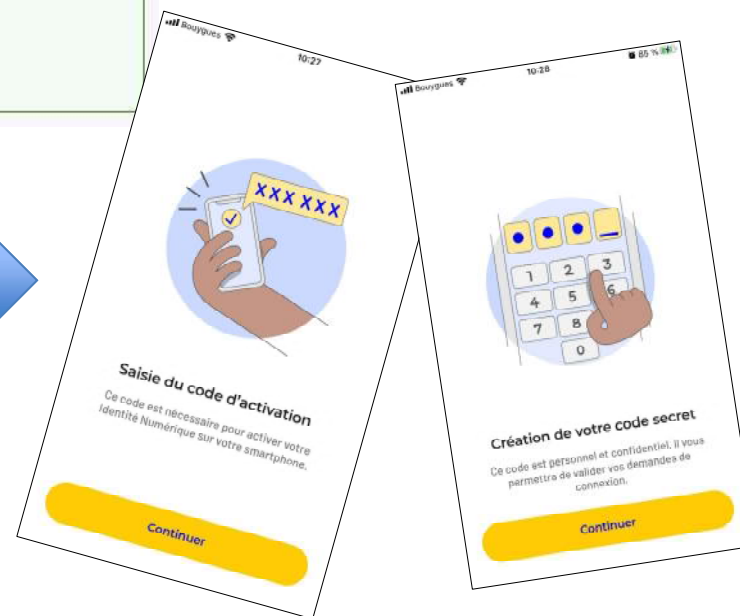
Bouygues
10:27

XXX XXX

Saisie du code d'activation

Ce code est nécessaire pour activer votre Identité Numérique sur votre smartphone.

Continuer

Bouygues
10:28
85 %

1 2 3
4 5 6
7 8
0

Création de votre code secret

Ce code est personnel et confidentiel, il vous permettra de valider vos demandes de connexion.

Continuer